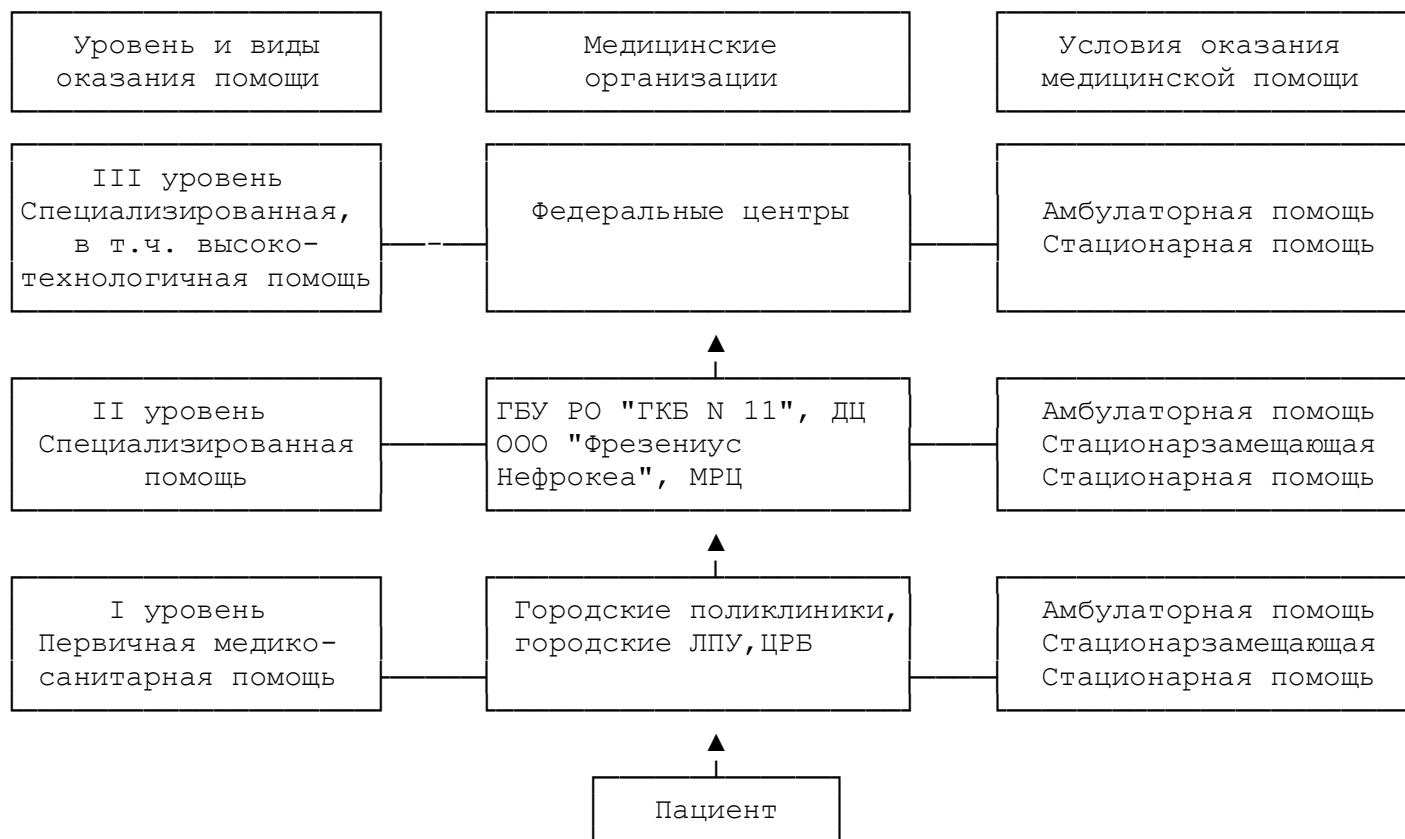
Уровень и виды оказания помощи

Медицинские организации

Условия оказания медицинской помощи

III уровень Специализированная, в т.ч. высокотехнологичная помощь

Федеральные центры

Амбулаторная помощь
Стационарная помощь

II уровень Специализированная помощь

ГБУ РО "ГКБ N 11", ДЦ ООО "Фрезениус Нефрокеа", МРЦ

Амбулаторная помощь
Стационарзамещающая
Стационарная помощь

I уровень Первичная медико-санитарная помощь

Городские поликлиники, городские ЛПУ,ЦРБ

Амбулаторная помощь
Стационарзамещающая
Стационарная помощь

Пациент